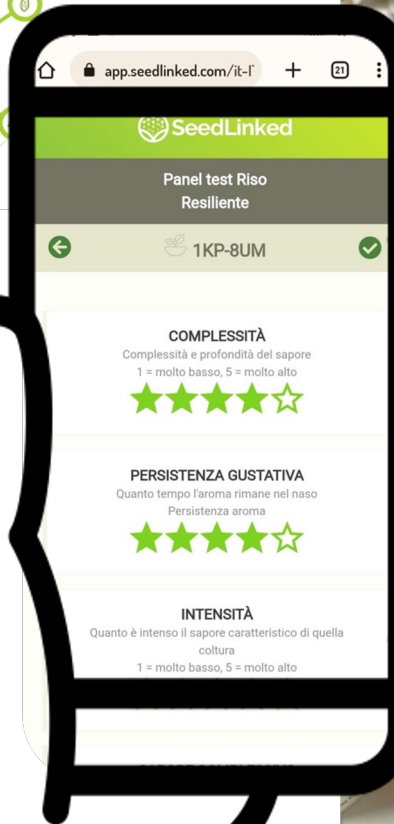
app.seedlinked.com/it-I

21

SeedLinked

Panel test Riso Resiliente

1KP-8UM

COMPLESSITÀ
Complessità e profondità del sapore
1 = molto basso, 5 = molto alto

PERSISTENZA GUSTATIVA
Quanto tempo l'aroma rimane nel naso
Persistenza aroma

INTENSITÀ
Quanto è intenso il sapore caratteristico di quella coltura
1 = molto basso, 5 = molto alto